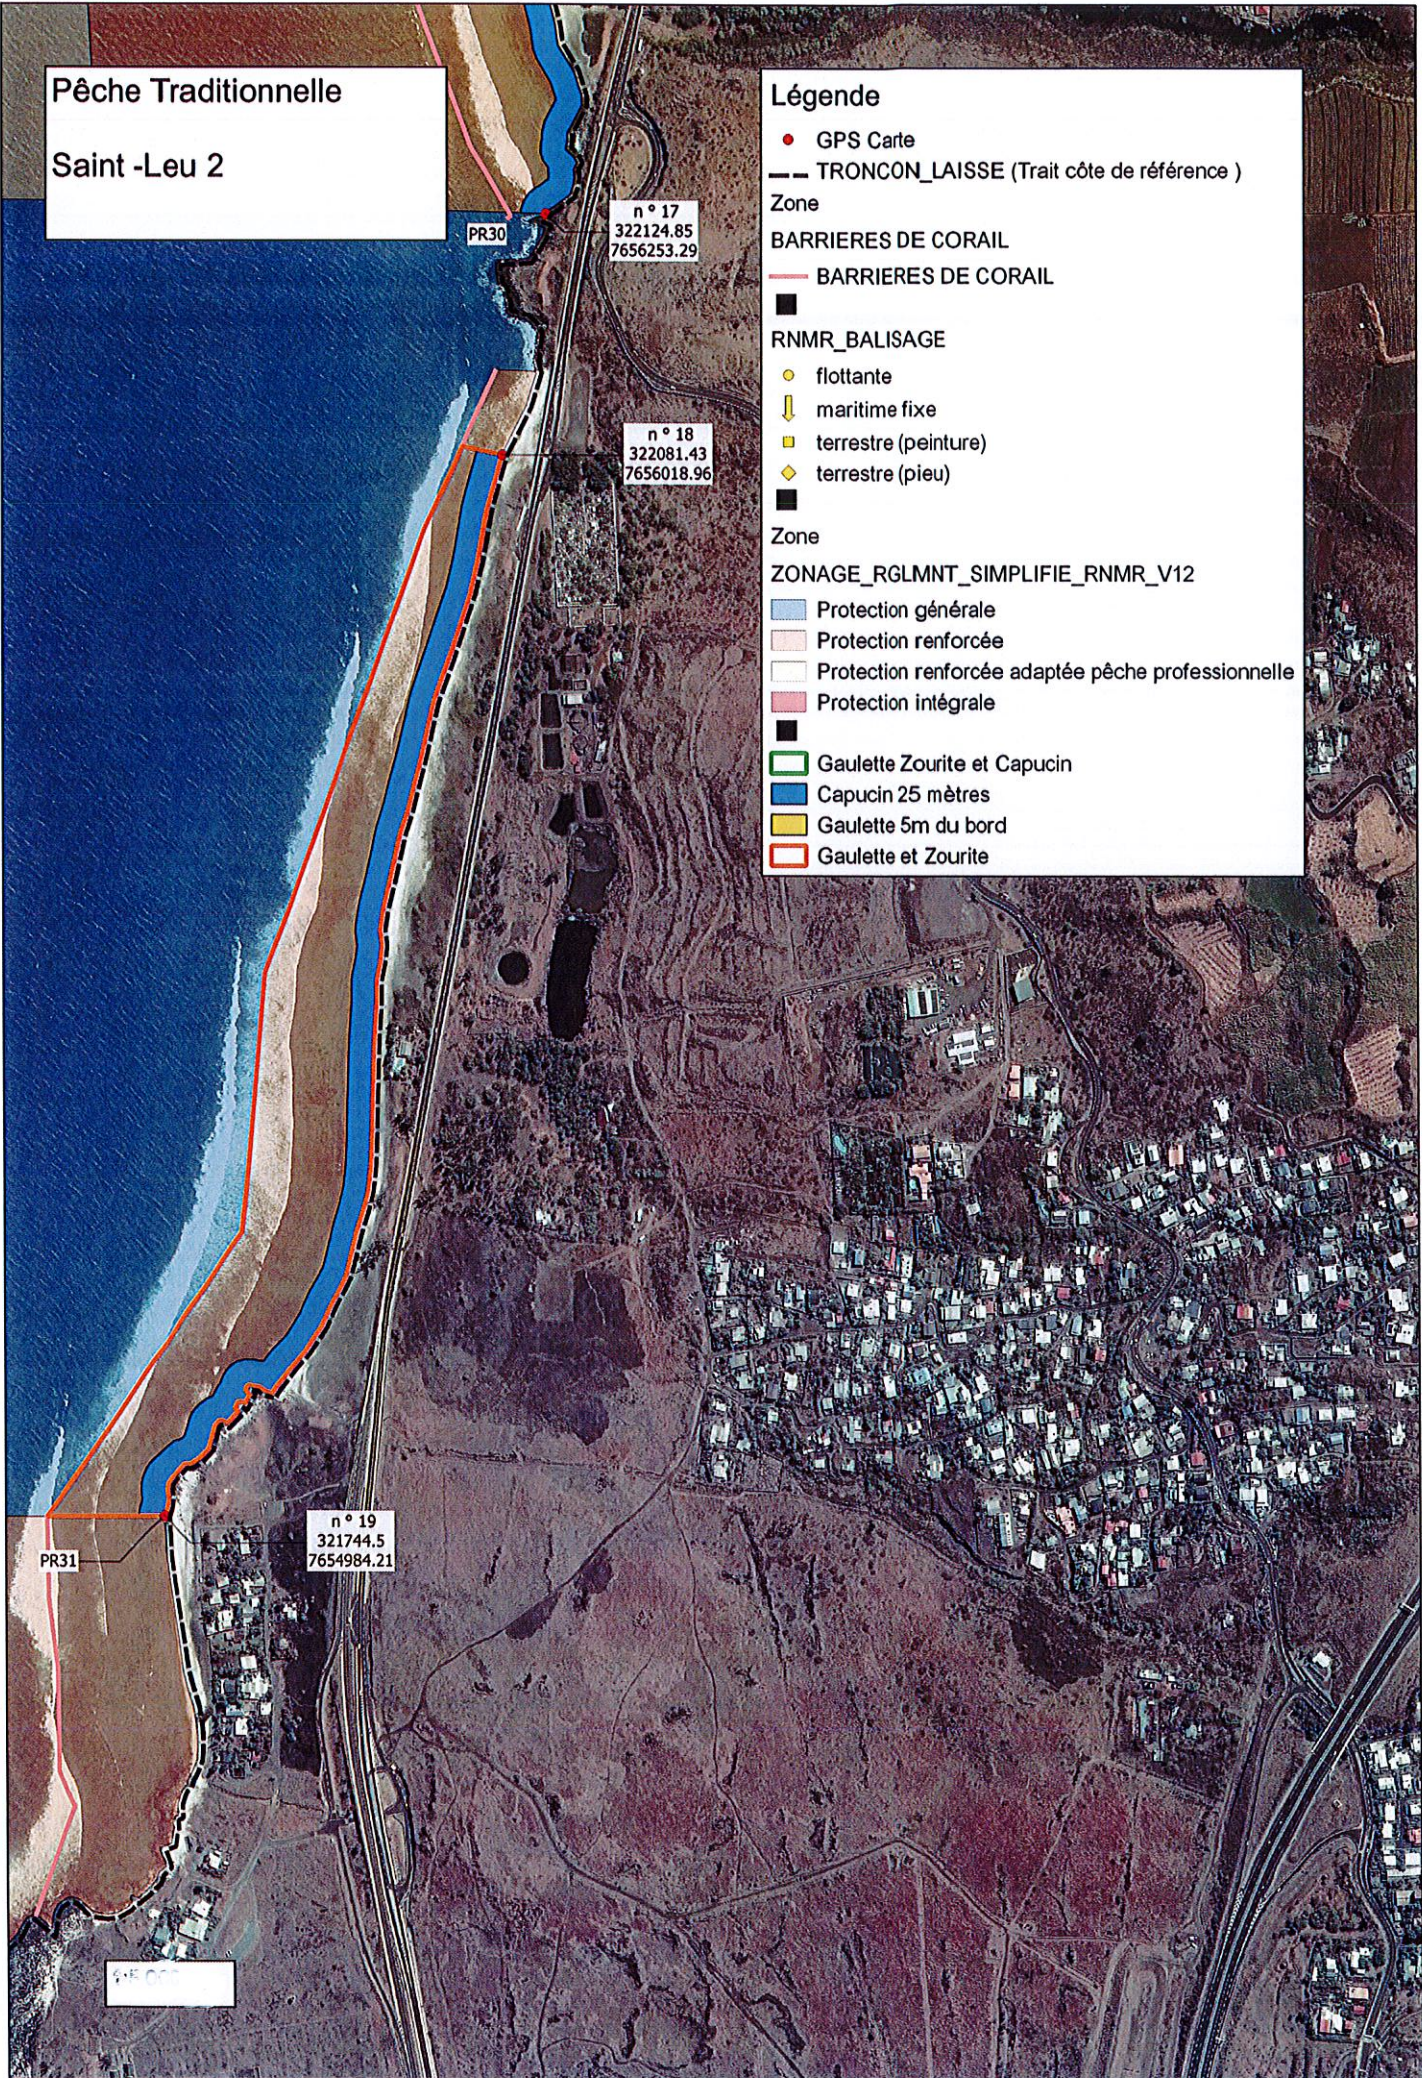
Pêche Traditionnelle

Saint -Leu 2

Légende

GPS Carte

TRONCON_LAISSE (Trait côte de référence )

Zone

BARRIERES DE CORAIL

BARRIERES DE CORAIL

RNMR_BALISAGE

flottante

maritime fixe

terrestre (peinture)

terrestre (pieu)

Zone

ZONAGE_RGLMNT_SIMPLIFIE_RNMR_V12

Protection générale

Protection renforcée

Protection renforcée adaptée pêche professionnelle

Protection intégrale

Gaulette Zourite et Capucin

Capucin 25 mètres

Gaulette 5m du bord

Gaulette et Zourite

PR30

n ° 17
322124.85
7656253.29

n ° 18
322081.43
7656018.96

n ° 19
321744.5
7654984.21

PR31

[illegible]